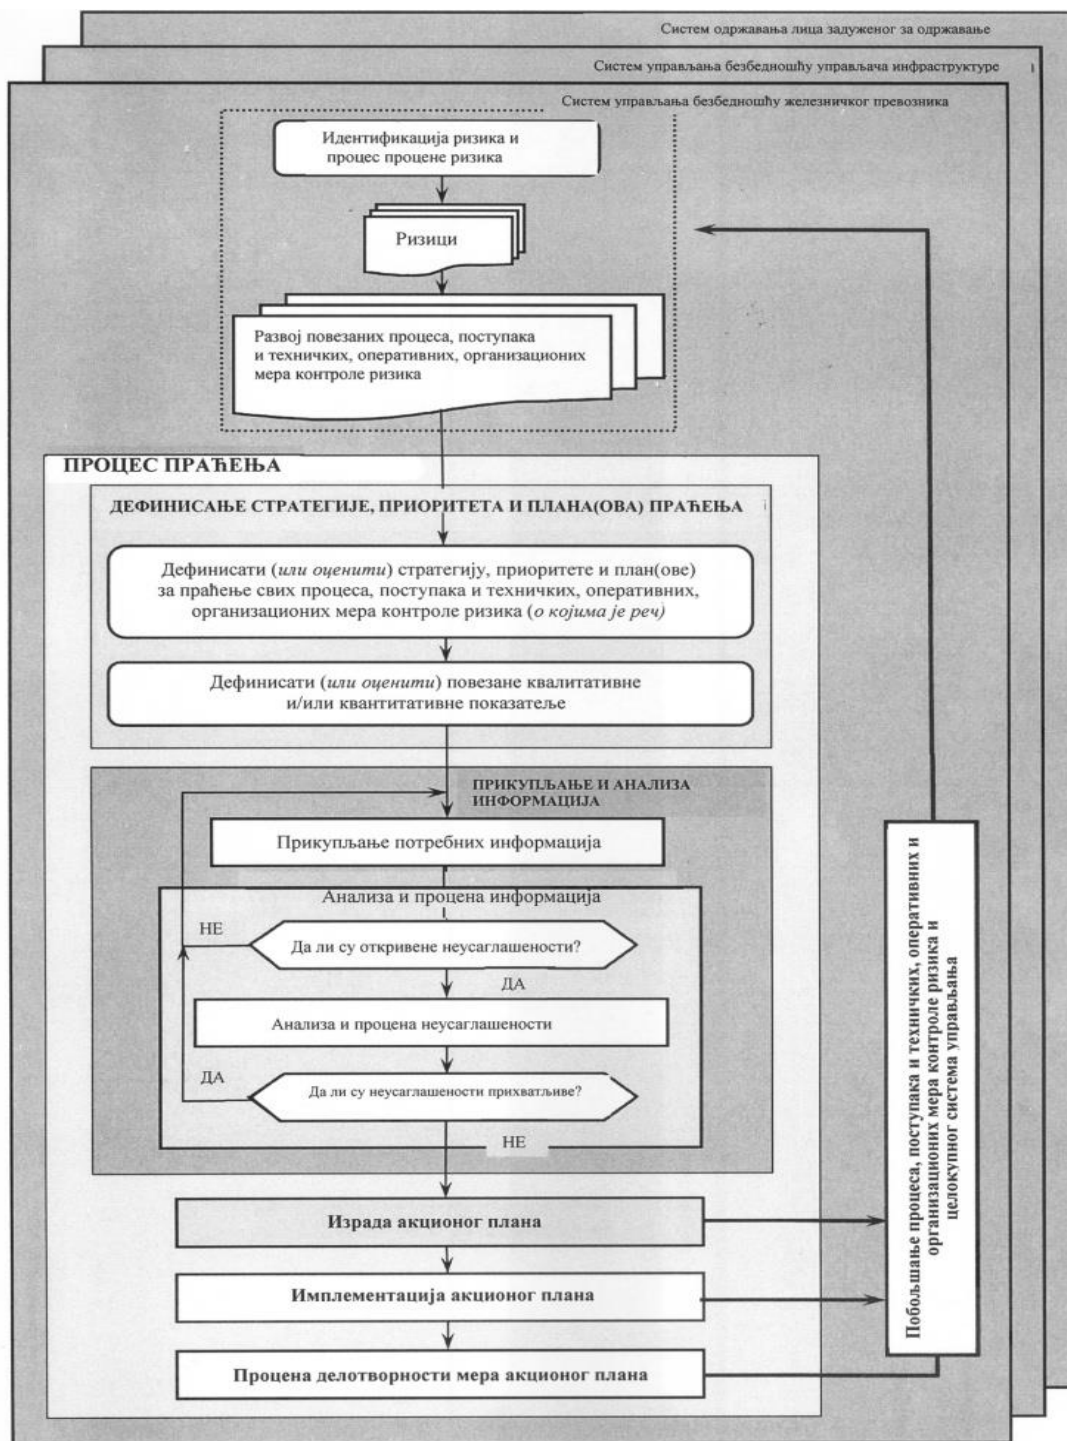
Систем одржавања лица задуженог за одржавање

Систем управљања безбедношћу управљача инфраструктуре

Систем управљања безбедношћу железничког превозника

Идентификација ризика и процес процене ризика

Ризици

Развој повезаних процеса, поступака и техничких, оперативних, организационих мера контроле ризика

ПРОЦЕС ПРАЋЕЊА

ДЕФИНИСАЊЕ СТРАТЕГИЈЕ, ПРИОРИТЕТА И ПЛАНА(ОВА) ПРАЋЕЊА

Дефинисати (*или оценити*) стратегију, приоритете и план(ове) за праћење свих процеса, поступака и техничких, оперативних, организационих мера контроле ризика (*о којима је реч*)

Дефинисати (*или оценити*) повезане квалитативне и/или квантитативне показатеље

ПРИКУПЉАЊЕ И АНАЛИЗА ИНФОРМАЦИЈА

Прикупљање потребних информација

Анализа и процена информација

НЕ

Да ли су откривене неусаглашености?

ДА

Анализа и процена неусаглашености

ДА

Да ли су неусаглашености прихватљиве?

НЕ

Израда акционог плана

Имплементација акционог плана

Процена делотворности мера акционог плана

Побољшање процеса, поступака и техничких, оперативних и организационих мера контроле ризика и целокупног система управљања